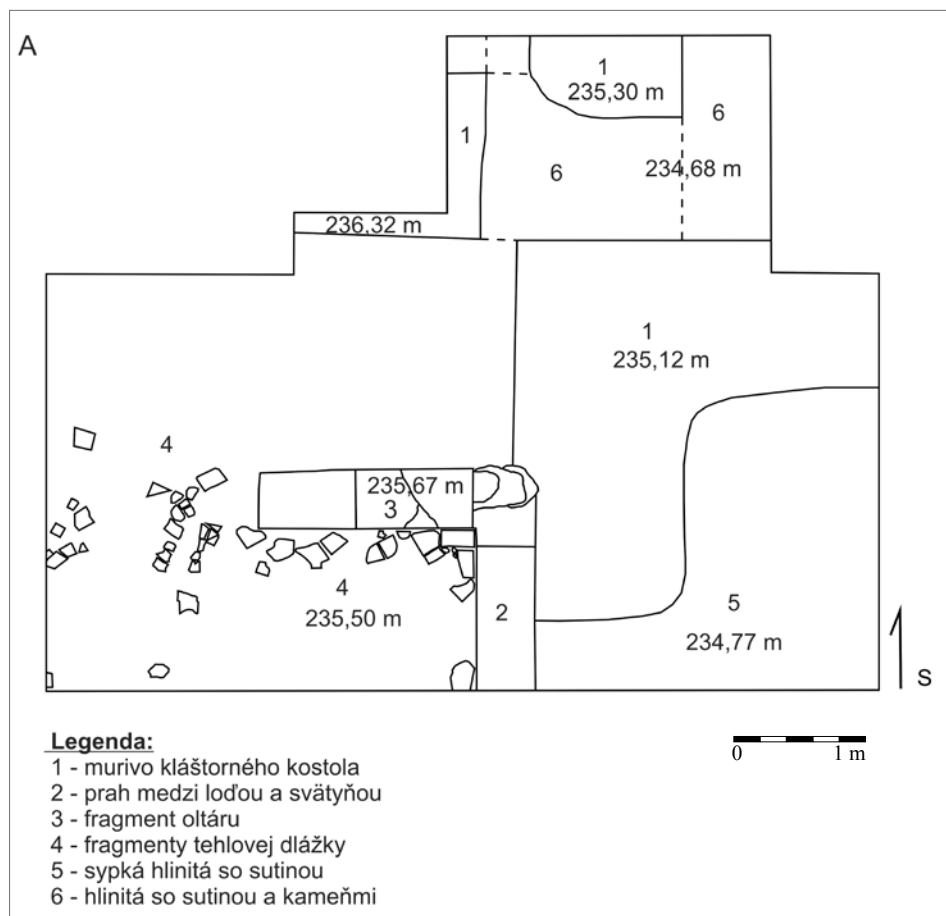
A

1
235,30 m

6

1

6

234,68 m

236,32 m

1
235,12 m

4

235,67 m
3

4
235,50 m

2

5
234,77 m

S

0 1 m

Legenda:
1 - murivo kláštorného kostola
2 - prah medzi loďou a svätyňou
3 - fragment oltáru
4 - fragmenty tehlovej dlážky
5 - sypká hlinitá so sutinou
6 - hlinitá so sutinou a kameňmi